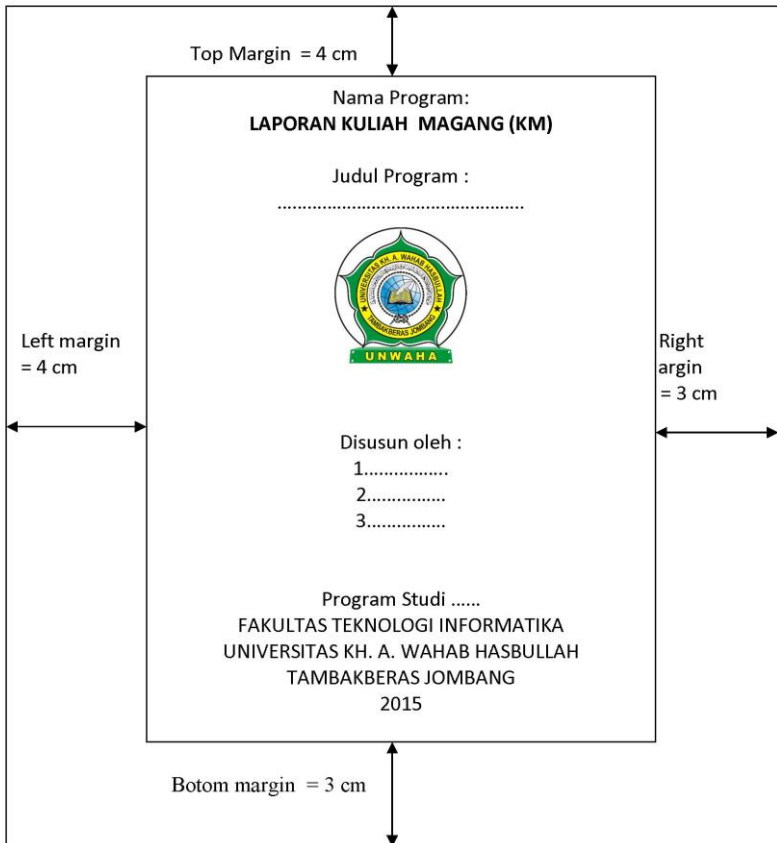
Top Margin = 4 cm

Nama Program:

**LAPORAN KULIAH MAGANG (KM)**

Judul Program :

..................................................

UNIVERSITAS KH. A. WAHAB HASBULLAH

TAMBAKBERAS JOMBANG

UNWAHA

Left margin = 4 cm

Right argin = 3 cm

Disusun oleh :

1.................

2................

3................

Program Studi ......

FAKULTAS TEKNOLOGI INFORMATIKA

UNIVERSITAS KH. A. WAHAB HASBULLAH

TAMBAKBERAS JOMBANG

2015

Botom margin = 3 cm